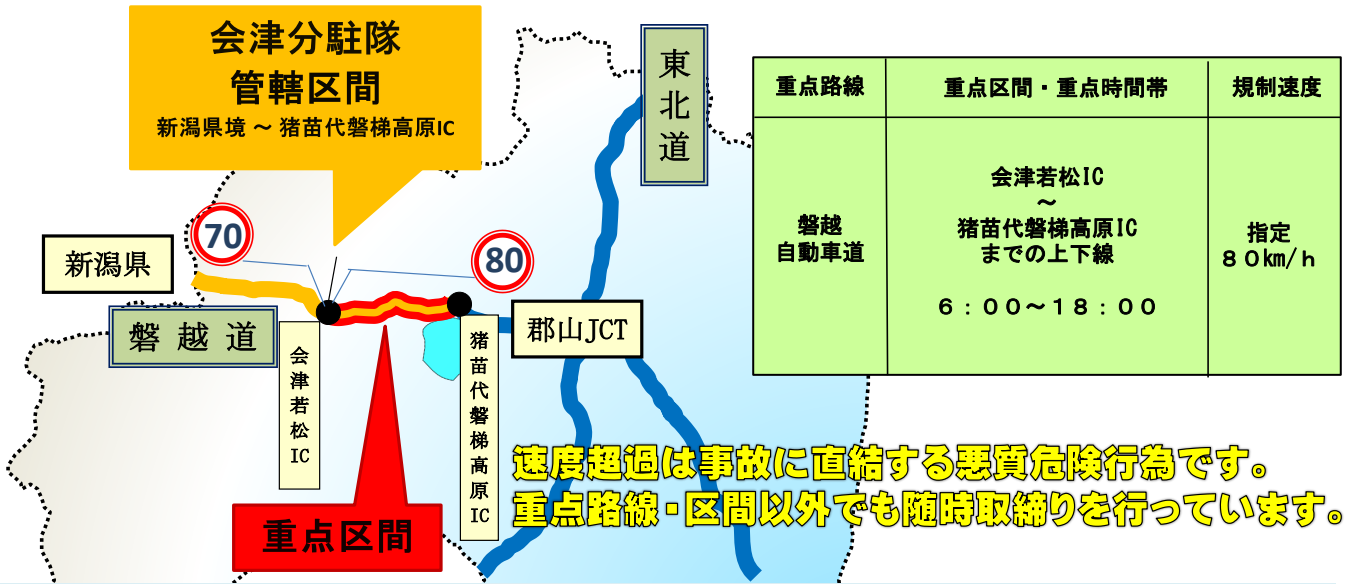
会津分駐隊
管轄区間
新潟県境 ～ 猪苗代磐梯高原IC

東北道

| 重点路線 | 重点区間・重点時間帯 | 規制速度 |
|---|---|---|
| 磐越自動車道 | 会津若松IC ～ 猪苗代磐梯高原IC までの上下線 ６：００～１８：００ | 指定 ８０km/h |

70

新潟県

80

磐越道

郡山JCT

会津若松IC

猪苗代磐梯高原IC

速度超過は事故に直結する悪質危険行為です。
重点路線・区間以外でも随時取締りを行っています。

重点区間